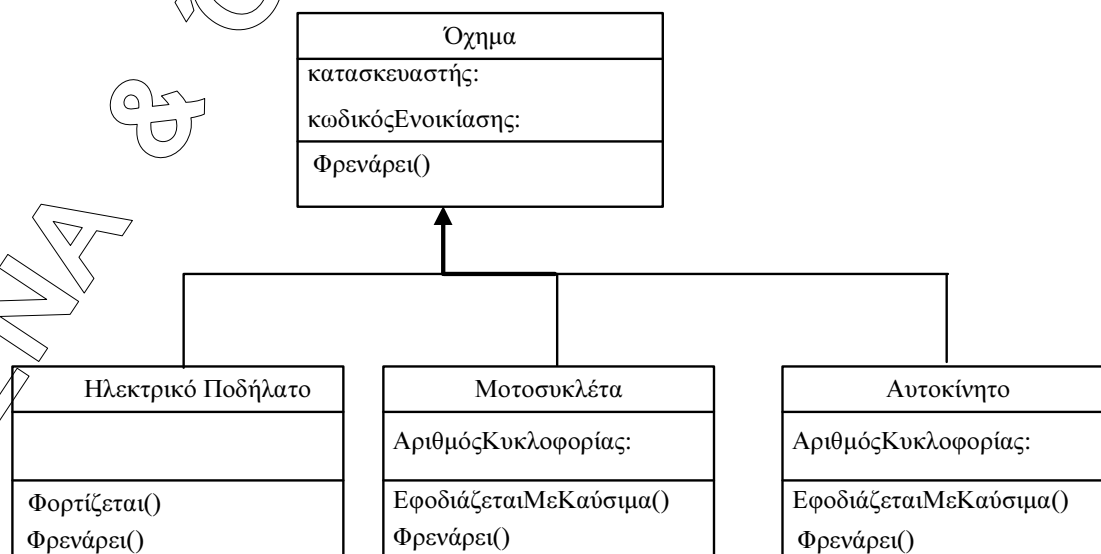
Όχημα
κατασκευαστής:
κωδικόςΕνοικίασης:
Φρενάρει()

Ηλεκτρικό Ποδήλατο
Φορτίζεται()
Φρενάρει()

Μοτοσυκλέτα
ΑριθμόςΚυκλοφορίας:
ΕφοδιάζεταιΜεΚαύσιμα()
Φρενάρει()

Αυτοκίνητο
ΑριθμόςΚυκλοφορίας:
ΕφοδιάζεταιΜεΚαύσιμα()
Φρενάρει()